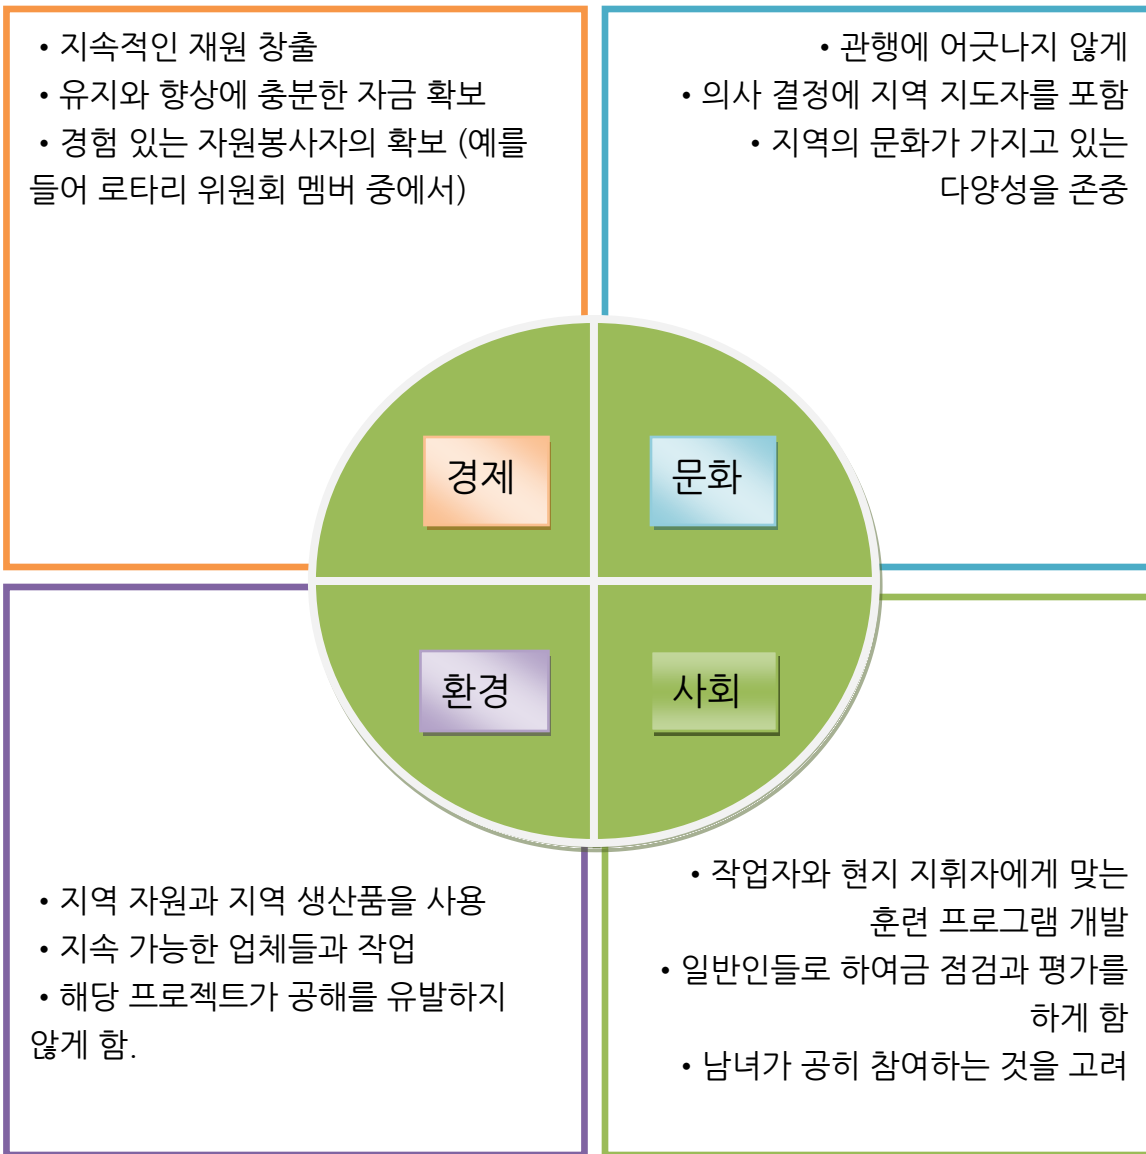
• 지속적인 재원 창출
• 유지와 향상에 충분한 자금 확보
• 경험 있는 자원봉사자의 확보 (예를 들어 로타리 위원회 멤버 중에서)

• 관행에 어긋나지 않게
• 의사 결정에 지역 지도자를 포함
• 지역의 문화가 가지고 있는 다양성을 존중

경제

문화

환경

사회

• 지역 자원과 지역 생산품을 사용
• 지속 가능한 업체들과 작업
• 해당 프로젝트가 공해를 유발하지 않게 함.

• 작업자와 현지 지휘자에게 맞는 훈련 프로그램 개발
• 일반인들로 하여금 점검과 평가를 하게 함
• 남녀가 공히 참여하는 것을 고려